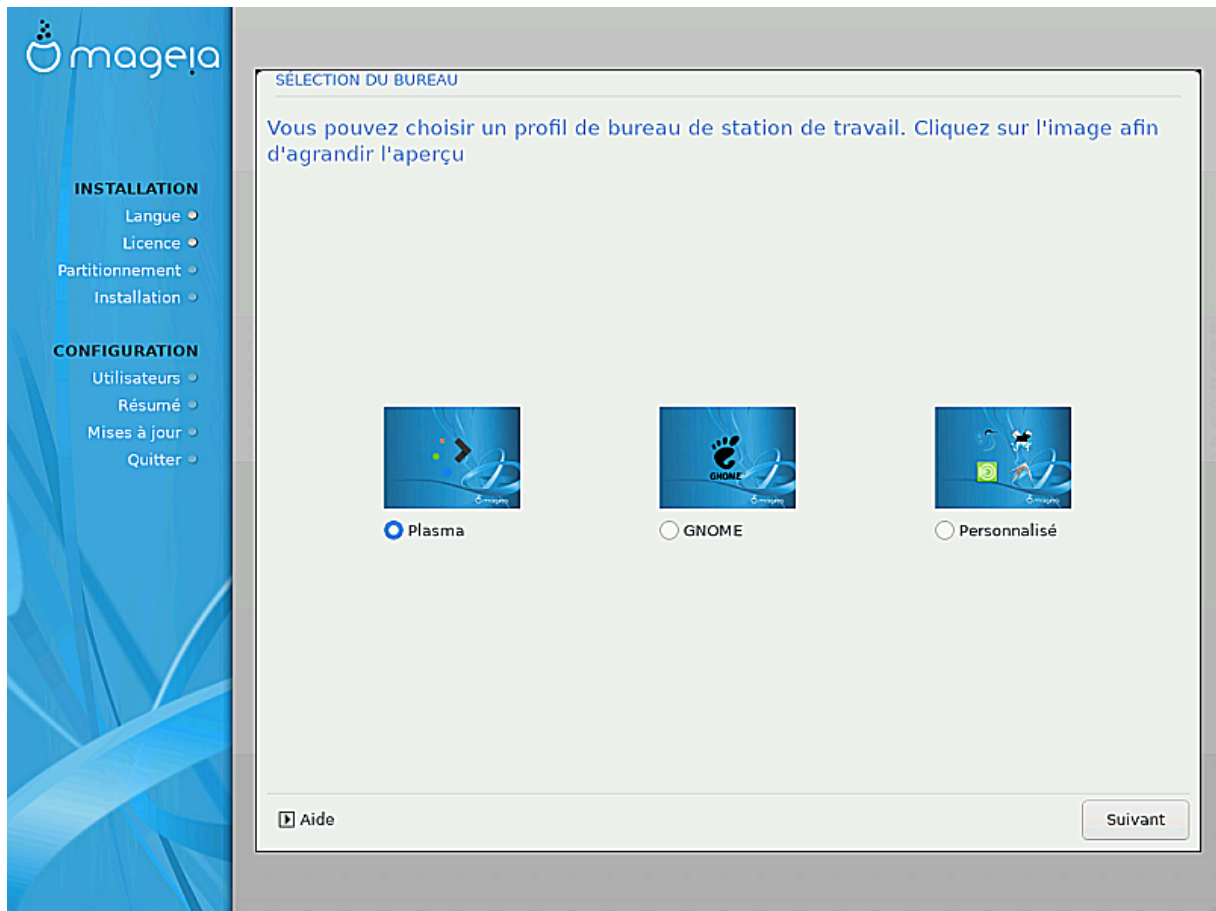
mageia

INSTALLATION
Langue
Licence
Partitionnement
Installation

CONFIGURATION
Utilisateurs
Résumé
Mises à jour
Quitter

SÉLECTION DU BUREAU

Vous pouvez choisir un profil de bureau de station de travail. Cliquez sur l'image afin d'agrandir l'aperçu

GNOME

Plasma
GNOME
Personnalisé

Aide
Suivant